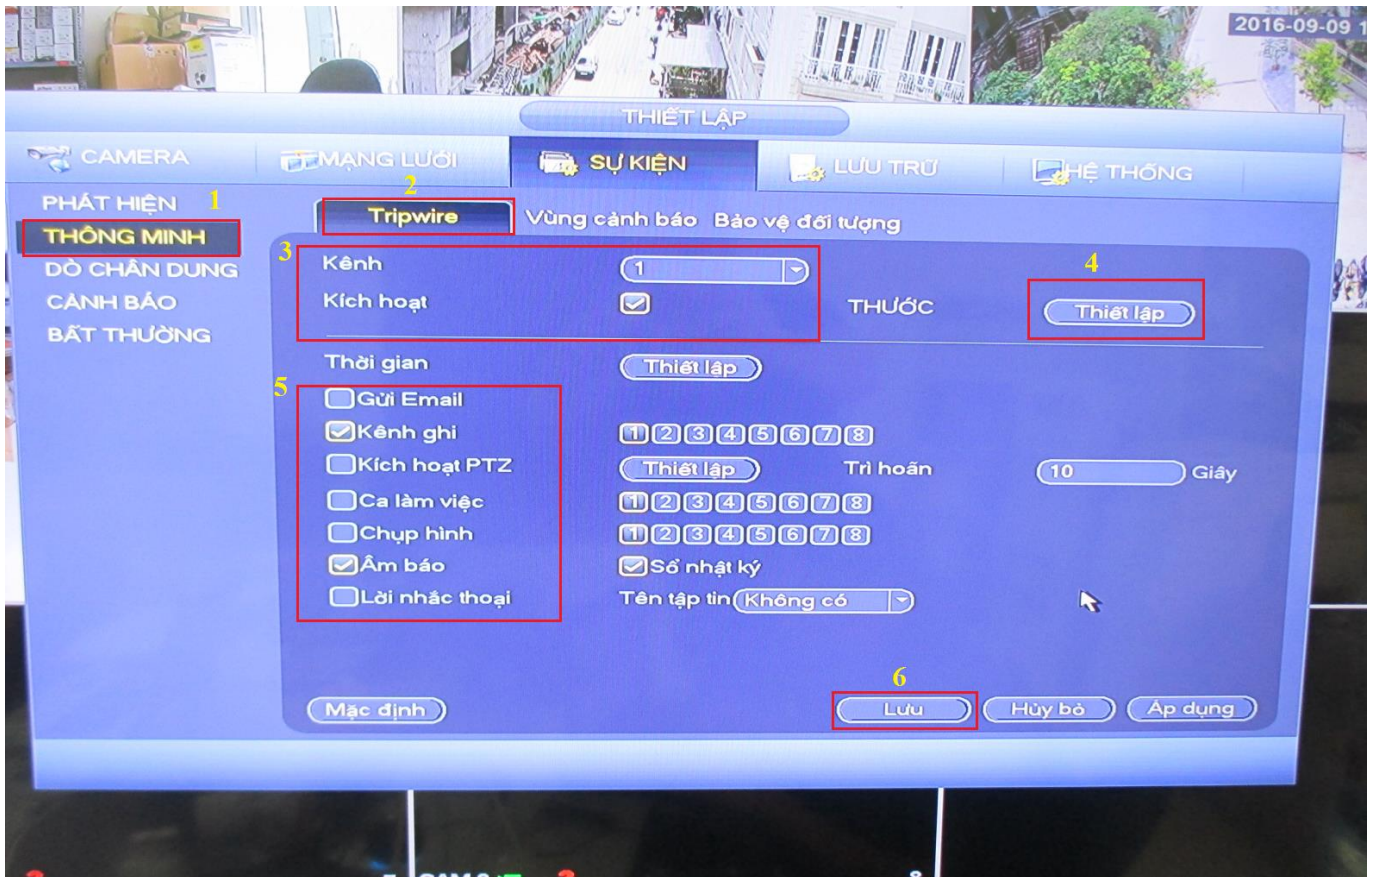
2016-09-09

THIẾT LẬP

CAMERA | MẠNG LƯỚI | SỰ KIỆN | LƯU TRỮ | HỆ THỐNG

PHÁT HIỆN 1
THÔNG MINH
DÒ CHÂN DUNG
CẢNH BÁO
BẤT THƯỜNG

2
Tripwire | Vùng cảnh báo | Bảo vệ đối tượng

3
Kênh 1
Kích hoạt

THƯỚC

4
Thiết lập

Thời gian Thiết lập

5
Gửi Email
Kênh ghi 1 2 3 4 5 6 7 8
Kích hoạt PTZ Thiết lập Trì hoãn 10 Giây
Ca làm việc 1 2 3 4 5 6 7 8
Chụp hình 1 2 3 4 5 6 7 8
Âm báo Sổ nhật ký
Lời nhắc thoại Tên tập tin Không có

6
Mặc định | Lưu | Hủy bỏ | Áp dụng